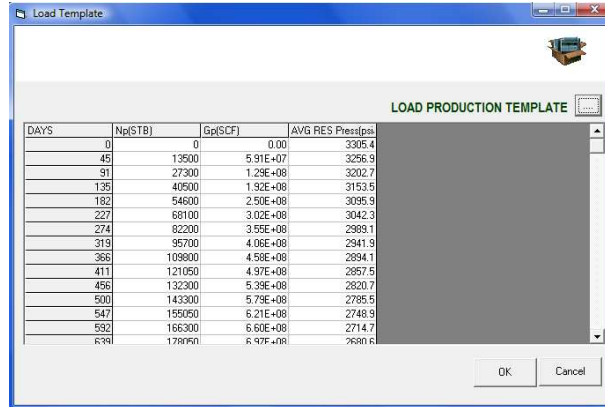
Load Template

LOAD PRODUCTION TEMPLATE ...

| DAYS | Np(STB) | Gp(SCF) | AVG RES Press(psi |
|---|---|---|---|
| 0 | 0 | 0.00 | 3305.4 |
| 45 | 13500 | 5.91E+07 | 3256.9 |
| 91 | 27300 | 1.29E+08 | 3202.7 |
| 135 | 40500 | 1.92E+08 | 3153.5 |
| 182 | 54600 | 2.50E+08 | 3095.9 |
| 227 | 68100 | 3.02E+08 | 3042.3 |
| 274 | 82200 | 3.55E+08 | 2989.1 |
| 319 | 95700 | 4.06E+08 | 2941.9 |
| 366 | 109800 | 4.58E+08 | 2894.1 |
| 411 | 121050 | 4.97E+08 | 2857.5 |
| 456 | 132300 | 5.39E+08 | 2820.7 |
| 500 | 143300 | 5.79E+08 | 2785.5 |
| 547 | 155050 | 6.21E+08 | 2748.9 |
| 592 | 166300 | 6.60E+08 | 2714.7 |
| 639 | 178050 | 6.97E+08 | 2680.6 |

OK Cancel